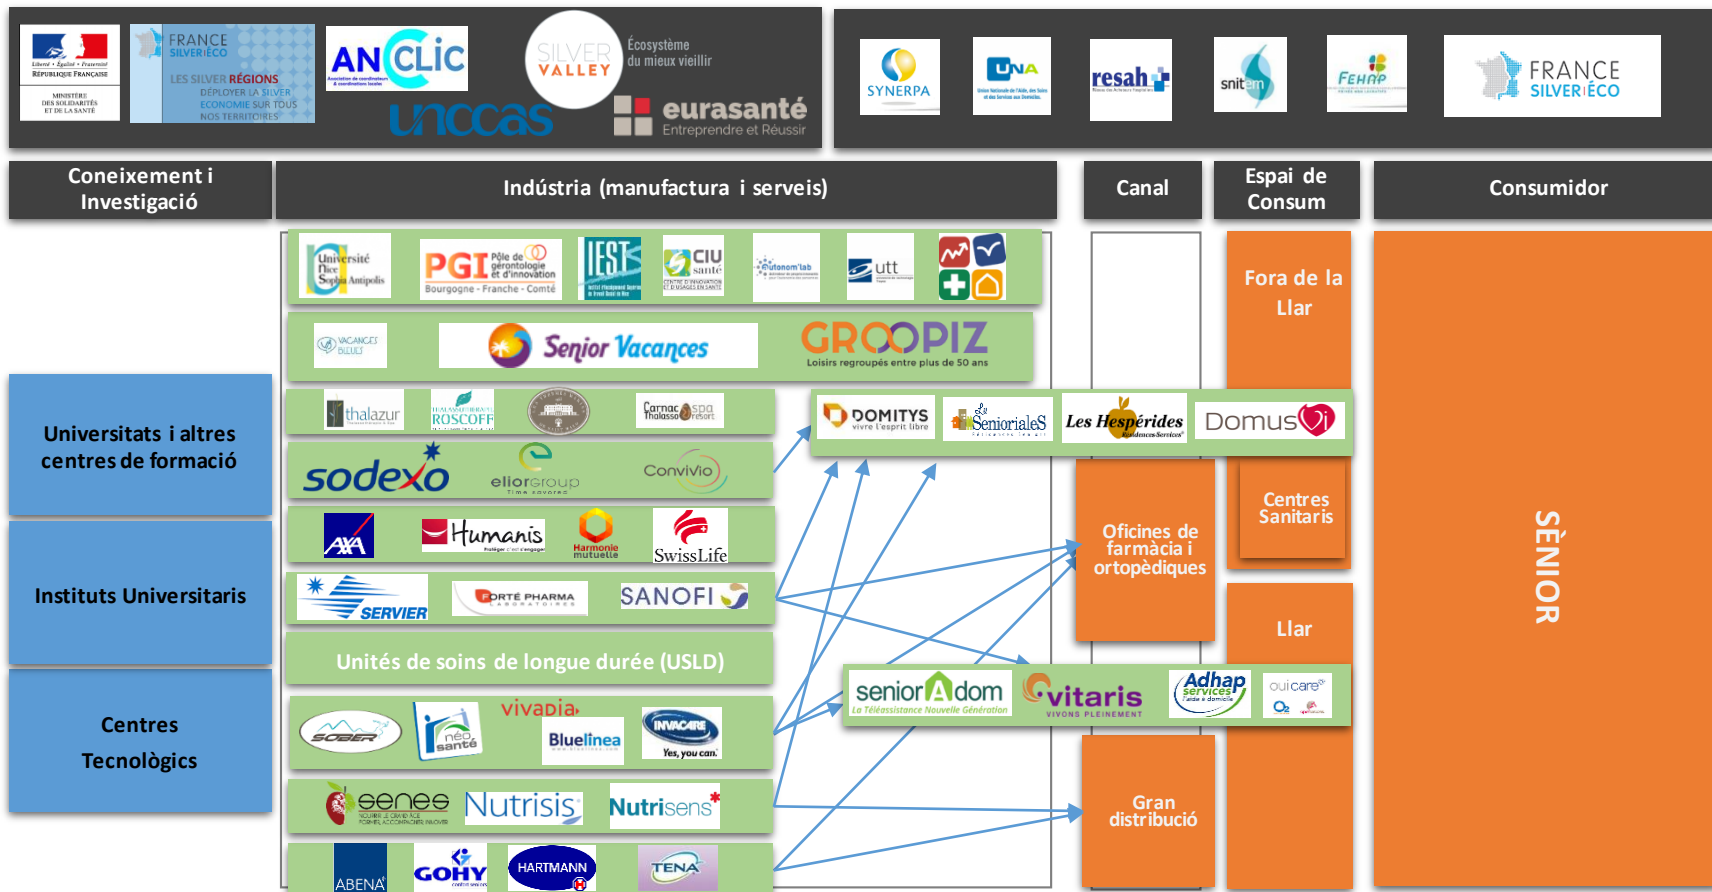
Liberté • Égalité • Fraternité
RÉPUBLIQUE FRANÇAISE
MINISTÈRE DES SOLIDARITÉS ET DE LA SANTÉ

FRANCE SILVER ÉCO
LES SILVER RÉGIONS DÉPLOYER LA SILVER ECONOMIE SUR TOUS NOS TERRITOIRES

ANCLIC
unccas

SILVER VALLEY Écosystème du mieux vieillir
eurasanté Entreprendre et Réussir

SYNERPA
UNA
resah
snitem
FEHAP
FRANCE SILVER ÉCO

Coneixement i Investigació

Indústria (manufactura i serveis)

Canal

Espai de Consum

Consumidor

Université Nice Sophia Antipolis
PGI Pôle de gérontologie et d'innovation Bourgogne - Franche - Comté
IEST
CIU santé
autonom'lab
utt

VACANCES BLEUES
Senior Vacances
GROOPIZ Loisirs regroupés entre plus de 50 ans

thalazur
ROSCOFF
Carnac Thalasso spa resort

sodexo
eliorgroup
Convivio

AXA
Humanis
Harmonie mutuelle
SwissLife

SERVIER
PORTÉ PHARMA
SANOFI

Unités de soins de longue durée (USLD)

SOBER
néo santé
vivaDia
Bluelinea
INVACARE Yes, you can.

senee
Nutrisis
Nutrisens

ABENA
GOHY
HARTMANN
TENA

DOMITYS vivre l'esprit libre
SeniorialeS
Les Hespérides
Domusvi

senior Adom La Téléassistance Nouvelle Génération
vitaris VIVONS PLEINEMENT
Adhap services
ouicare

Universitats i altres centres de formació

Instituts Universitaris

Centres Tecnològics

Fora de la Llar

Centres Sanitaris

Oficines de farmàcia i ortopèdiques

Llar

Gran distribució

SÈNIOR